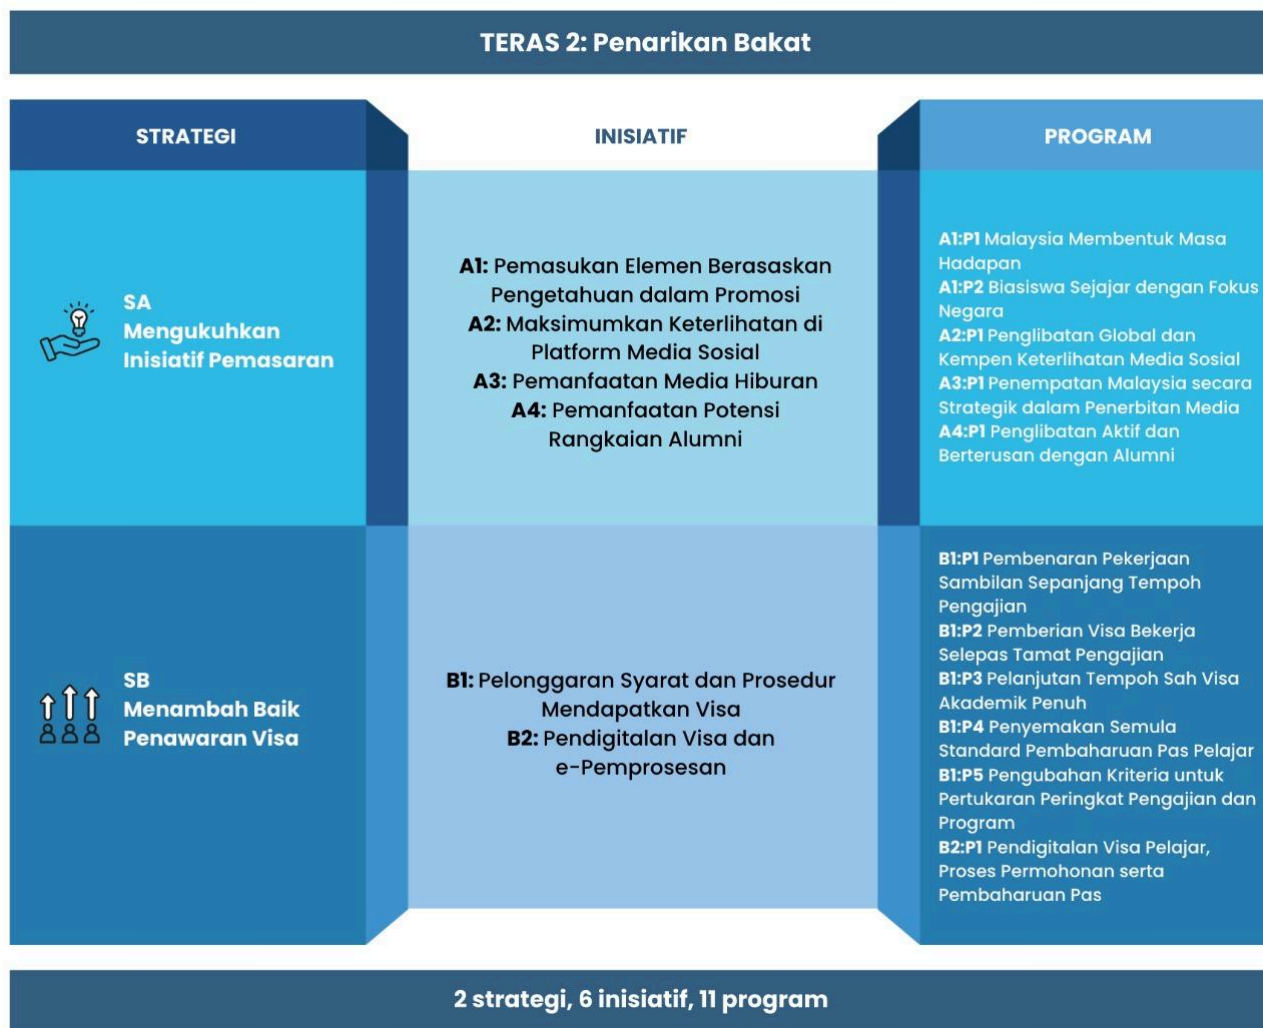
TERAS 2: Penarikan Bakat

| STRATEGI | INISIATIF | PROGRAM |
|---|---|---|
| SA Mengukuhkan Inisiatif Pemasaran | A1: Pemasukan Elemen Berasaskan Pengetahuan dalam Promosi<br>A2: Maksimumkan Keterlihatan di Platform Media Sosial<br>A3: Pemanfaatan Media Hiburan<br>A4: Pemanfaatan Potensi Rangkaian Alumni | A1:P1 Malaysia Membentuk Masa Hadapan<br>A1:P2 Biasiswa Sejajar dengan Fokus Negara<br>A2:P1 Penglibatan Global dan Kempen Keterlihatan Media Sosial<br>A3:P1 Penempatan Malaysia secara Strategik dalam Penerbitan Media<br>A4:P1 Penglibatan Aktif dan Berterusan dengan Alumni |
| SB Menambah Baik Penawaran Visa | B1: Pelonggaran Syarat dan Prosedur Mendapatkan Visa<br>B2: Pendigitalan Visa dan e-Pemprosesan | B1:P1 Pembenaran Pekerjaan Sambilan Sepanjang Tempoh Pengajian<br>B1:P2 Pemberian Visa Bekerja Selepas Tamat Pengajian<br>B1:P3 Pelanjutan Tempoh Sah Visa Akademik Penuh<br>B1:P4 Penyemakan Semula Standard Pembaharuan Pas Pelajar<br>B1:P5 Pengubahan Kriteria untuk Pertukaran Peringkat Pengajian dan Program<br>B2:P1 Pendigitalan Visa Pelajar, Proses Permohonan serta Pembaharuan Pas |

2 strategi, 6 inisiatif, 11 program